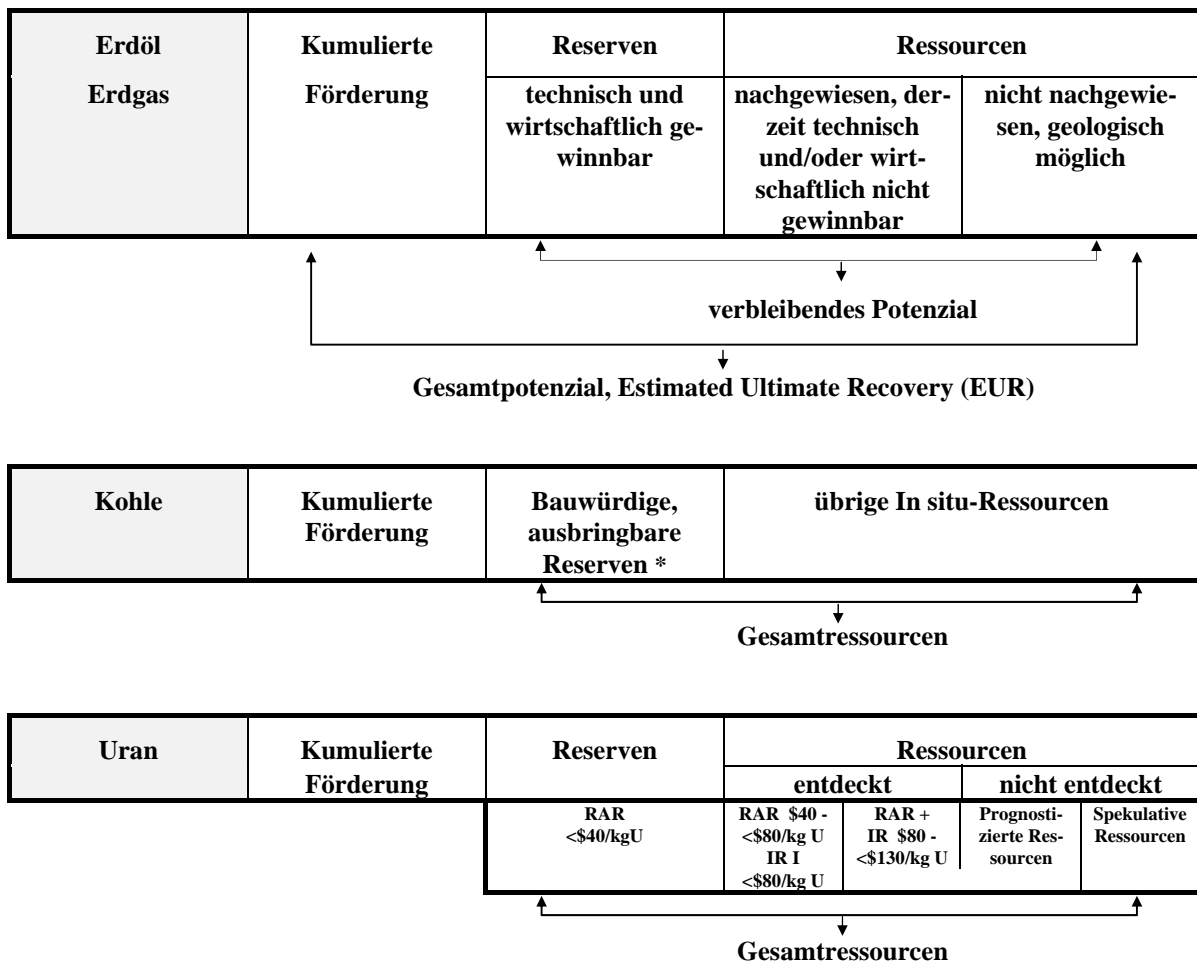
| Erdöl<br>Erdgas | Kumulierte Förderung | Reserven | Ressourcen | |
|---|---|---|---|---|
| | | technisch und wirtschaftlich gewinnbar | nachgewiesen, derzeit technisch und/oder wirtschaftlich nicht gewinnbar | nicht nachgewiesen, geologisch möglich |

verbleibendes Potenzial

Gesamtpotenzial, Estimated Ultimate Recovery (EUR)

| Kohle | Kumulierte Förderung | Bauwürdige, ausbringbare Reserven * | übrige In situ-Ressourcen |
|---|---|---|---|

Gesamtressourcen

| Uran | Kumulierte Förderung | Reserven | Ressourcen | | | |
|---|---|---|---|---|---|---|
| | | | entdeckt | | nicht entdeckt | |
| | | RAR <\$40/kgU | RAR \$40 - <\$80/kg U IR I <\$80/kg U | RAR + IR \$80 - <\$130/kg U | Prognostizierte Ressourcen | Spekulative Ressourcen |

Gesamtressourcen